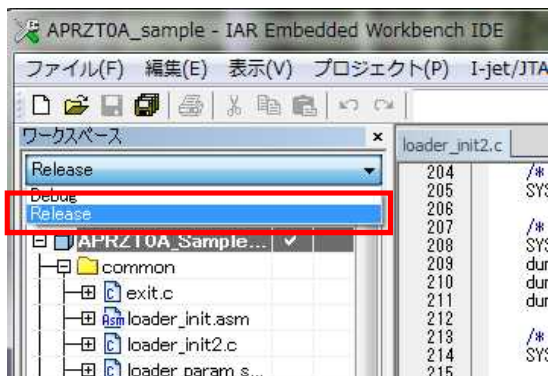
APRZT0A_sample - IAR Embedded Workbench IDE

ファイル(F) 編集(E) 表示(V) プロジェクト(P) I-jet/JTA

ワークスペース ×

Release

Debug

Release

APRZT0A_Sample... ✓

common

exit.c

loader_init.asm

loader_init2.c

loader_param.s...

loader_init2.c

204 /*
205 SYS
206
207 /*
208 SYS
209 dur
210 dur
211 dur
212
213 /*
214 SYS
215